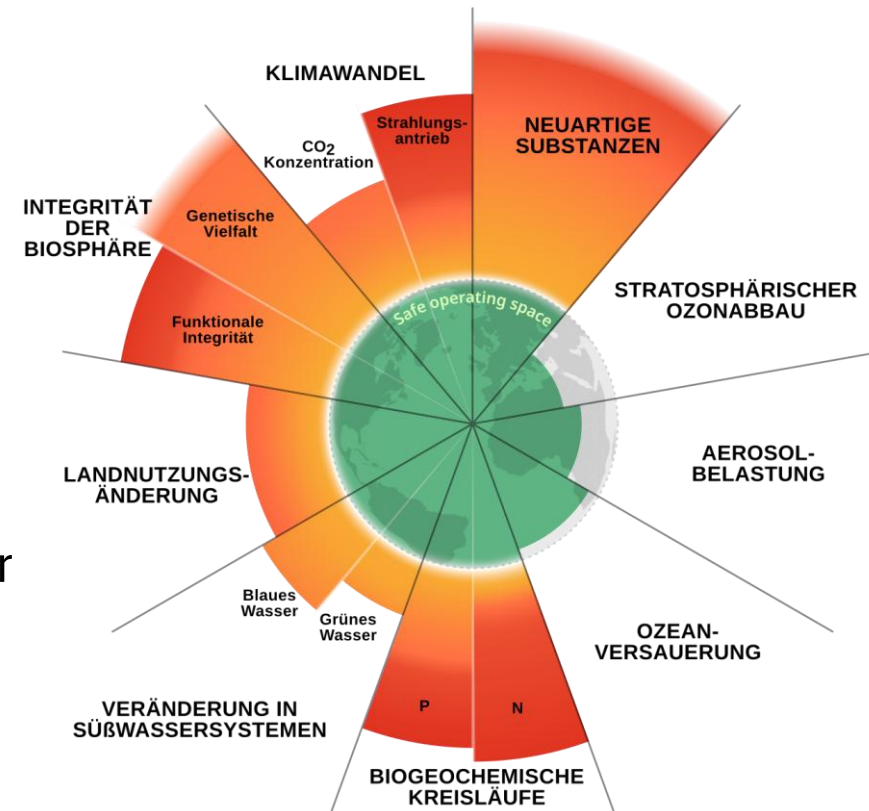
KLIMAWANDEL

$CO_2$ Konzentration

Strahlungsantrieb

NEUARTIGE SUBSTANZEN

INTEGRITÄT DER BIOSPHÄRE

Genetische Vielfalt

Funktionale Integrität

Safe operating space

STRATOSPHÄRISCHER OZONABBAU

AEROSOLBELASTUNG

LANDNUTZUNGSÄNDERUNG

r

Blaues Wasser

Grünes Wasser

OZEANVERSAUERUNG

VERÄNDERUNG IN SÜßWASSERSYSTEMEN

P

N

BIOGEOCHEMISCHE KREISLÄUFE